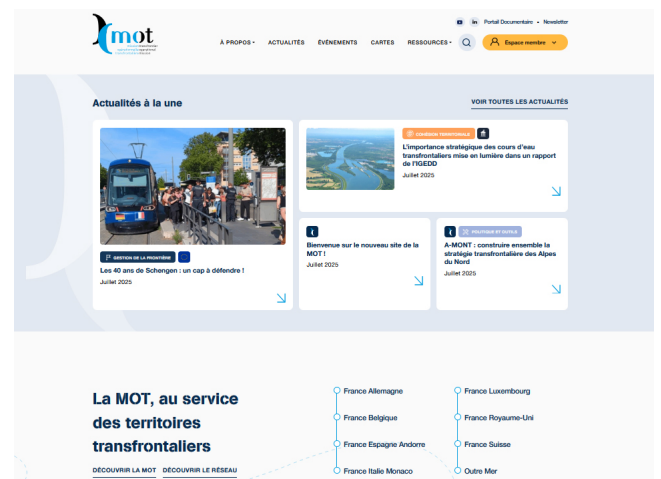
mot

Portail Documentaire • Newsletter

À PROPOS ACTUALITÉS ÉVÉNEMENTS CARTES RESSOURCES Espace membre

Actualités à la une

VOIR TOUTES LES ACTUALITÉS

GESTION DE LA FRONTIÈRE

Les 40 ans de Schengen : un cap à défendre !

Juillet 2025

COHÉSION TERRITORIALE

L'importance stratégique des cours d'eau transfrontaliers mise en lumière dans un rapport de l'IGEDD

Juillet 2025

Bienvenue sur le nouveau site de la MOT !

Juillet 2025

POLITIQUE ET OUTILS

A-MONT : construire ensemble la stratégie transfrontalière des Alpes du Nord

Juillet 2025

La MOT, au service des territoires transfrontaliers

DÉCOUVRIR LA MOT DÉCOUVRIR LE RÉSEAU

France Allemagne
France Belgique
France Espagne Andorre
France Italie Monaco
France Luxembourg
France Royaume-Uni
France Suisse
Outre Mer